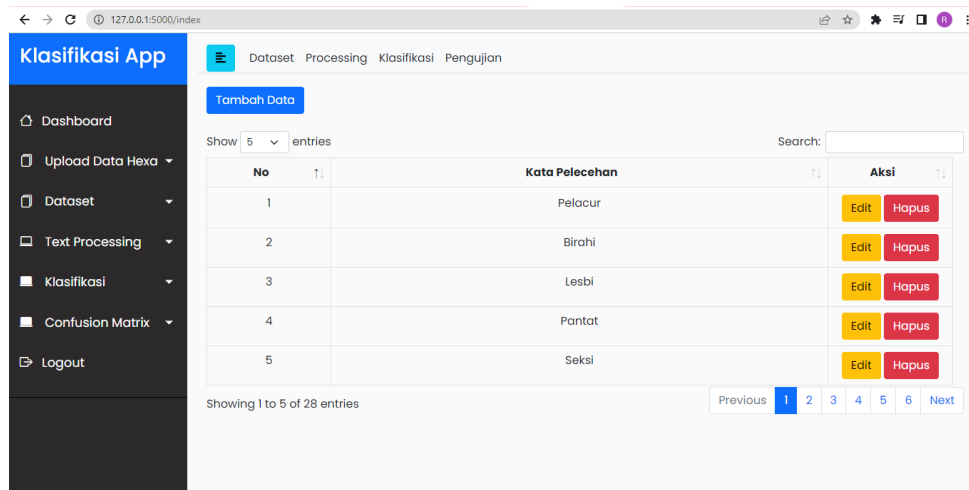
127.0.0.1:5000/index

R

Klasifikasi App

Dashboard

Upload Data Hexa

Dataset

Text Processing

Klasifikasi

Confusion Matrix

Logout

Dataset Processing Klasifikasi Pengujian

Tambah Data

Show 5 entries

Search:

| No | Kata Pelecehan | Aksi |
|---|---|---|
| 1 | Pelacur | Edit Hapus |
| 2 | Birahi | Edit Hapus |
| 3 | Lesbi | Edit Hapus |
| 4 | Pantat | Edit Hapus |
| 5 | Seksi | Edit Hapus |

Showing 1 to 5 of 28 entries

Previous 1 2 3 4 5 6 Next